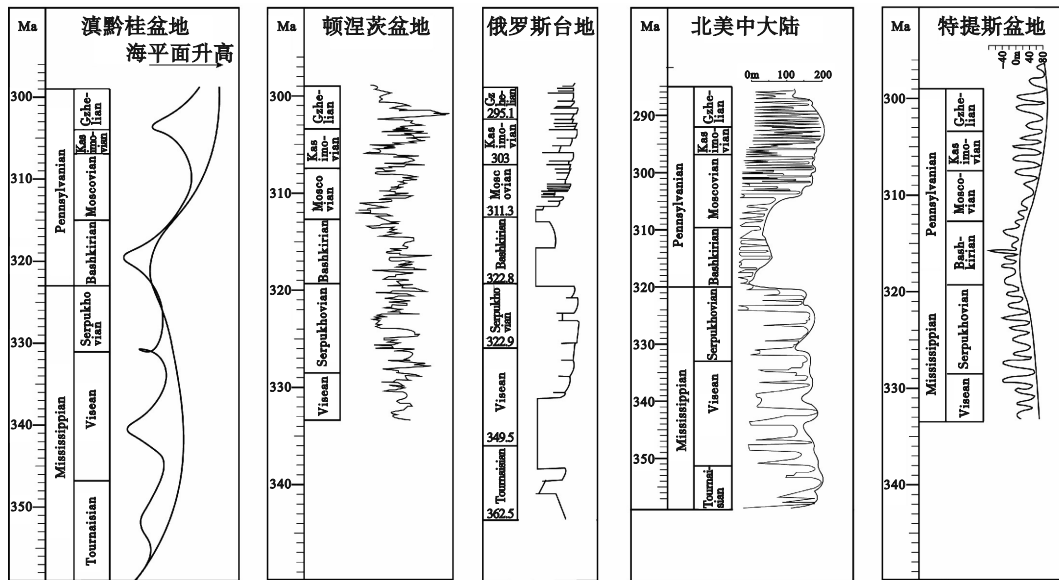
Ma
滇黔桂盆地
海平面升高
300
310
320
330
340
350
Pennsylvanian
Mississippian
Gzhelian
Kasimovian
Moscovian
Bashkirian
Serpukhovian
Visean
Tournaisian

Ma
顿涅茨盆地
300
310
320
330
340
Gzhelian
Kasimovian
Moscovian
Bashkirian
Serpukhovian
Visean

俄罗斯台地
Gzhelian
295.1
Kasimovian
303
Moscovian
311.3
Bashkirian
322.8
Serpukhovian
322.9
Visean
349.5
Tournaisian
362.5

Ma
北美中大陆
0m 100 200
290
300
310
320
330
340
350
Pennsylvanian
Mississippian
Gzhelian
Kasimovian
Moscovian
Bashkirian
Serpukhovian
Visean
Tournaisian

Ma
特提斯盆地
-40 0m 40 80
300
310
320
330
340
Pennsylvanian
Mississippian
Gzhelian
Kasimovian
Moscovian
Bashkirian
Serpukhovian
Visean